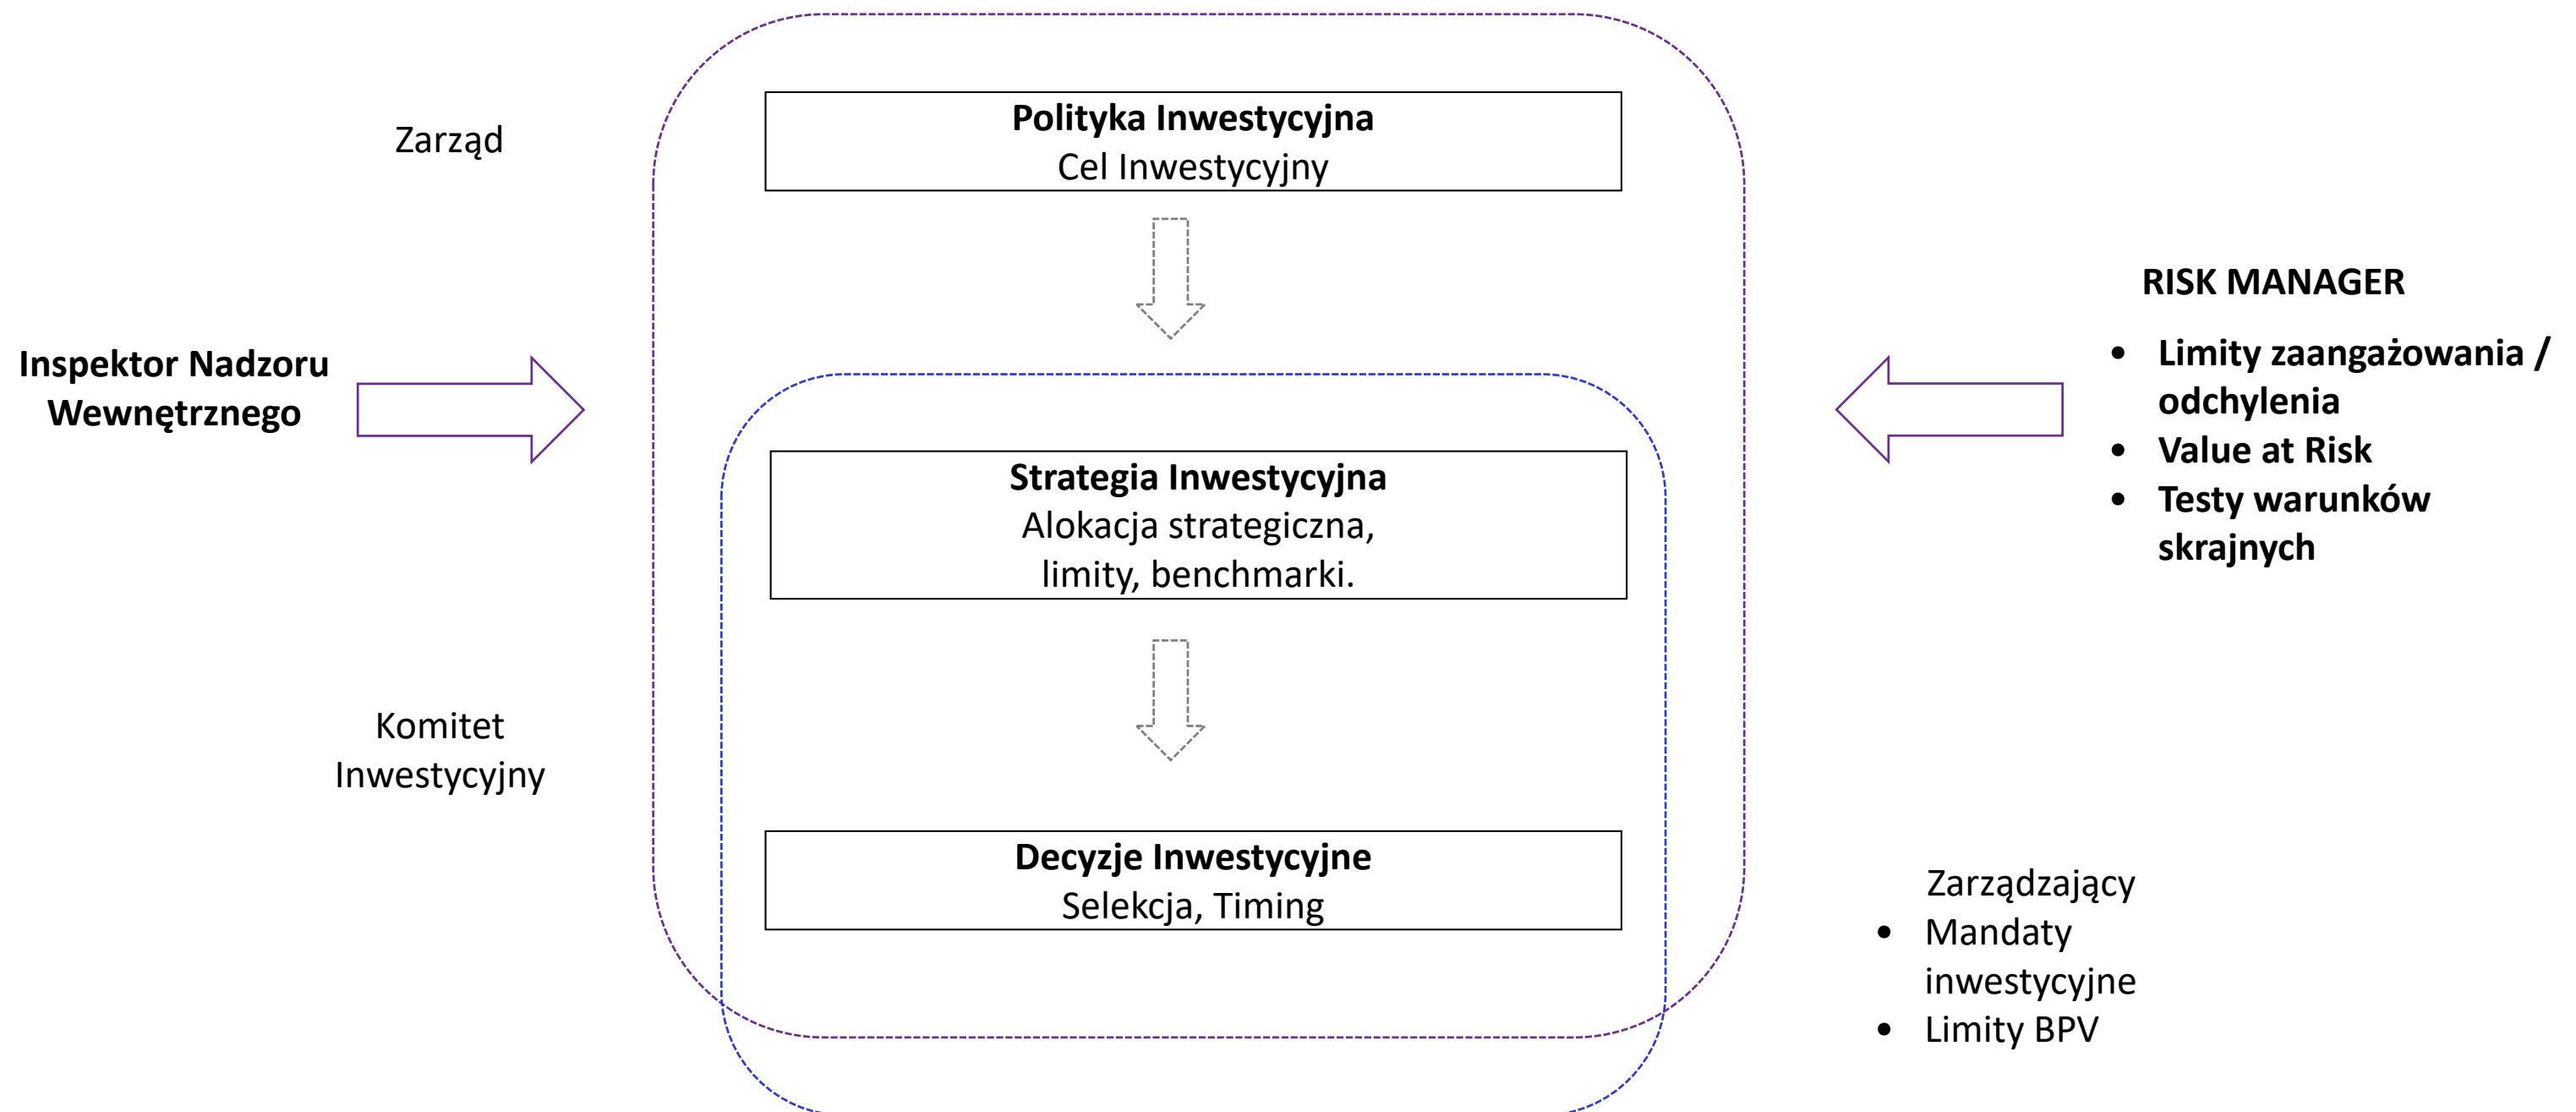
Zarząd

Polityka Inwestycyjna
Cel Inwestycyjny

RISK MANAGER

- Limity zaangażowania / odchylenia
- Value at Risk
- Testy warunków skrajnych

Inspektor Nadzoru Wewnętrznego

Strategia Inwestycyjna
Alokacja strategiczna, limity, benchmarki.

Komitet Inwestycyjny

Decyzje Inwestycyjne
Selekcja, Timing

Zarządzający
- Mandaty inwestycyjne
- Limity BPV